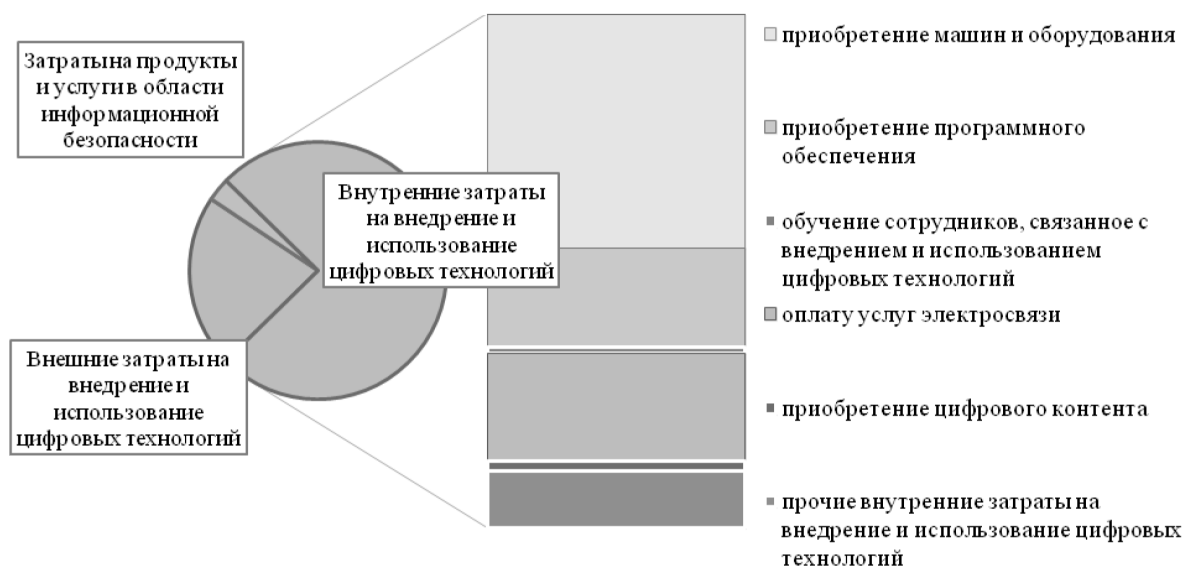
Затраты на продукты и услуги в области информационной безопасности

Внутренние затраты на внедрение и использование цифровых технологий

Внешние затраты на внедрение и использование цифровых технологий

приобретение машин и оборудования

приобретение программного обеспечения

обучение сотрудников, связанное с внедрением и использованием цифровых технологий

оплату услуг электросвязи

приобретение цифрового контента

прочие внутренние затраты на внедрение и использование цифровых технологий